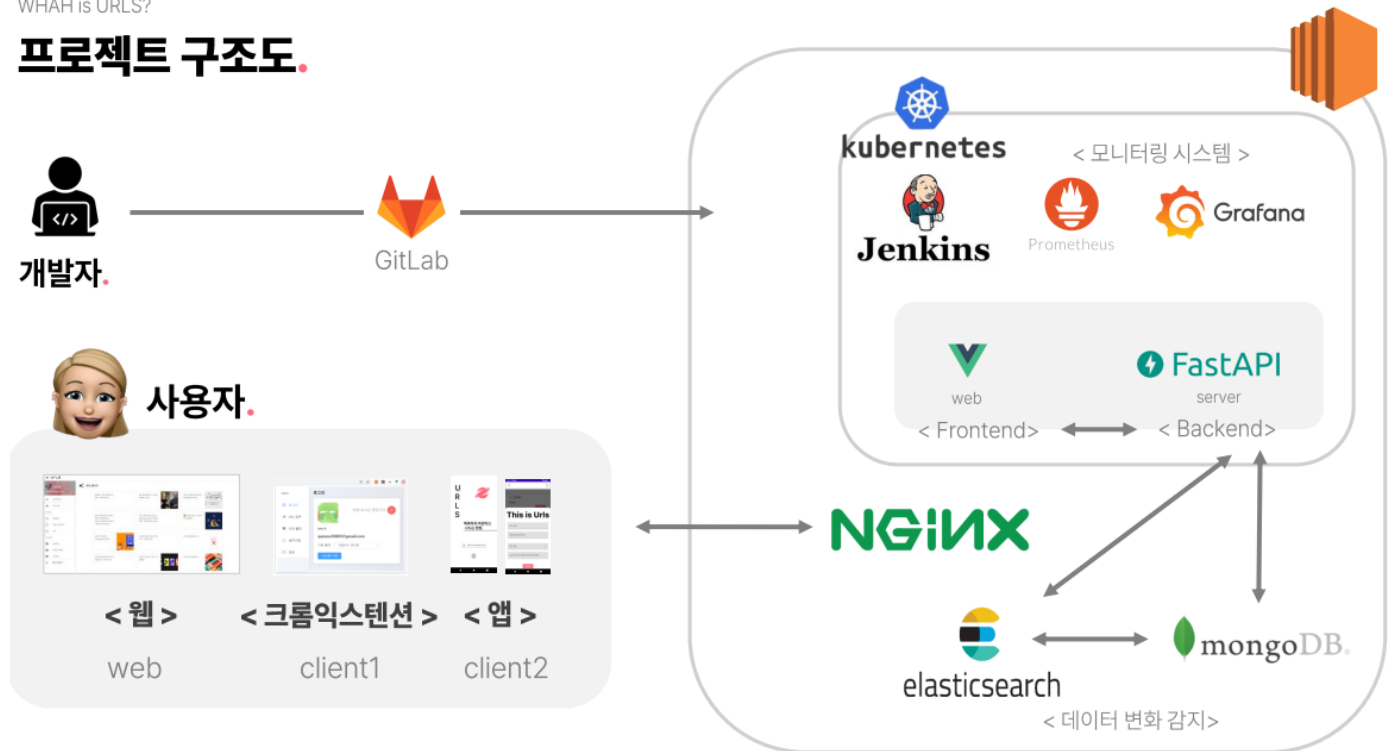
WHAH is URLS?

프로젝트 구조도.

개발자.

GitLab

kubernetes

< 모니터링 시스템 >

Jenkins

Prometheus

Grafana

web

FastAPI

server

< Frontend>

< Backend>

사용자.

This is Urls

< 웹 >

< 크롬익스텐션 >

< 앱 >

web

client1

client2

NGINX

elasticsearch

mongoDB.

< 데이터 변화 감지>